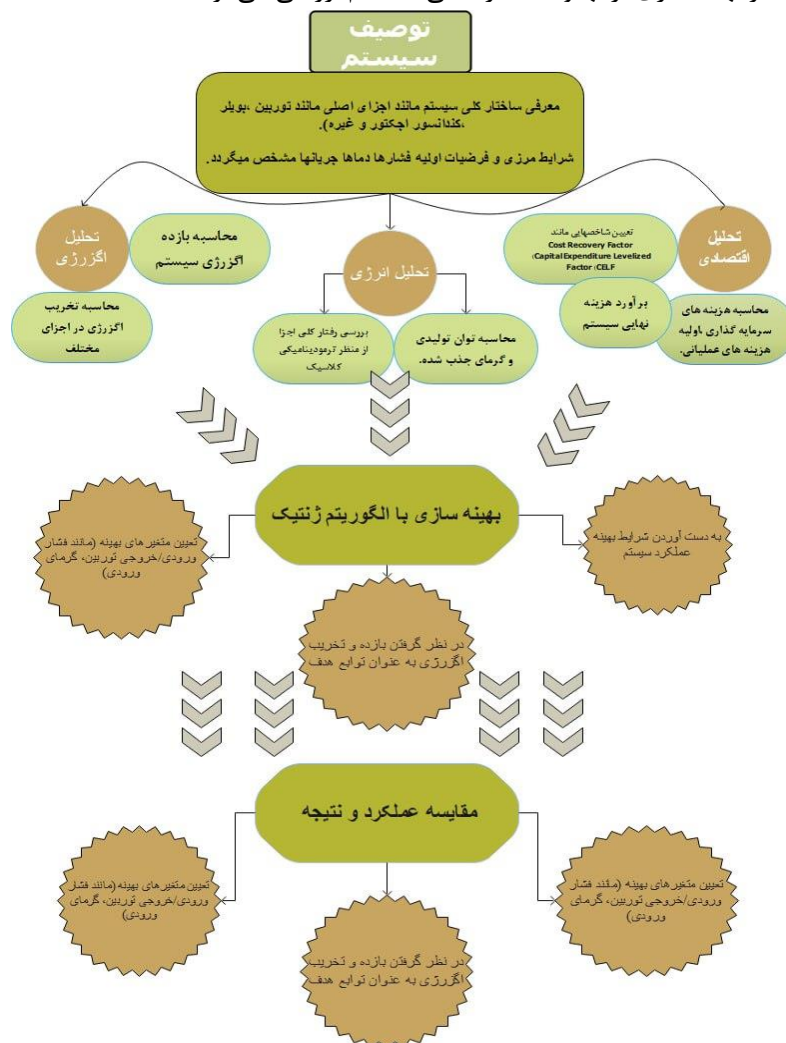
توصیف سیستم

معرفی ساختار کلی سیستم مانند اجزای اصلی مانند توربین ،بویلر ،کندانسور اجکتور و غیره).

شرایط مرزی و فرضیات اولیه فشارها دماها جریانها مشخص میگردد.

تحلیل اگزرژی

محاسبه بازده اگزرژی سیستم

محاسبه تخریب اگزرژی در اجزای مختلف

تحلیل انرژی

بررسی رفتار کلی اجزا از منظر ترمودینامیکی کلاسیک

محاسبه توان تولیدی و گرمای جذب شده.

تحلیل اقتصادی

تعیین شاخصهایی مانند Cost Recovery Factor ،Capital Expenditure Levelized Factor (CELF

برآورد هزینه نهایی سیستم

محاسبه هزینه های سرمایه گذاری اولیه هزینه های عملیاتی.

بهینه سازی با الگوریتم ژنتیک

تعیین متغیرهای بهینه (مانند فشار ورودی/خروجی توربین، گرمای ورودی)

به دست آوردن شرایط بهینه عملکرد سیستم

در نظر گرفتن بازده و تخریب اگزرژی به عنوان توابع هدف

مقایسه عملکرد و نتیجه

تعیین متغیرهای بهینه (مانند فشار ورودی/خروجی توربین، گرمای ورودی)

در نظر گرفتن بازده و تخریب اگزرژی به عنوان توابع هدف

تعیین متغیرهای بهینه (مانند فشار ورودی/خروجی توربین، گرمای ورودی)